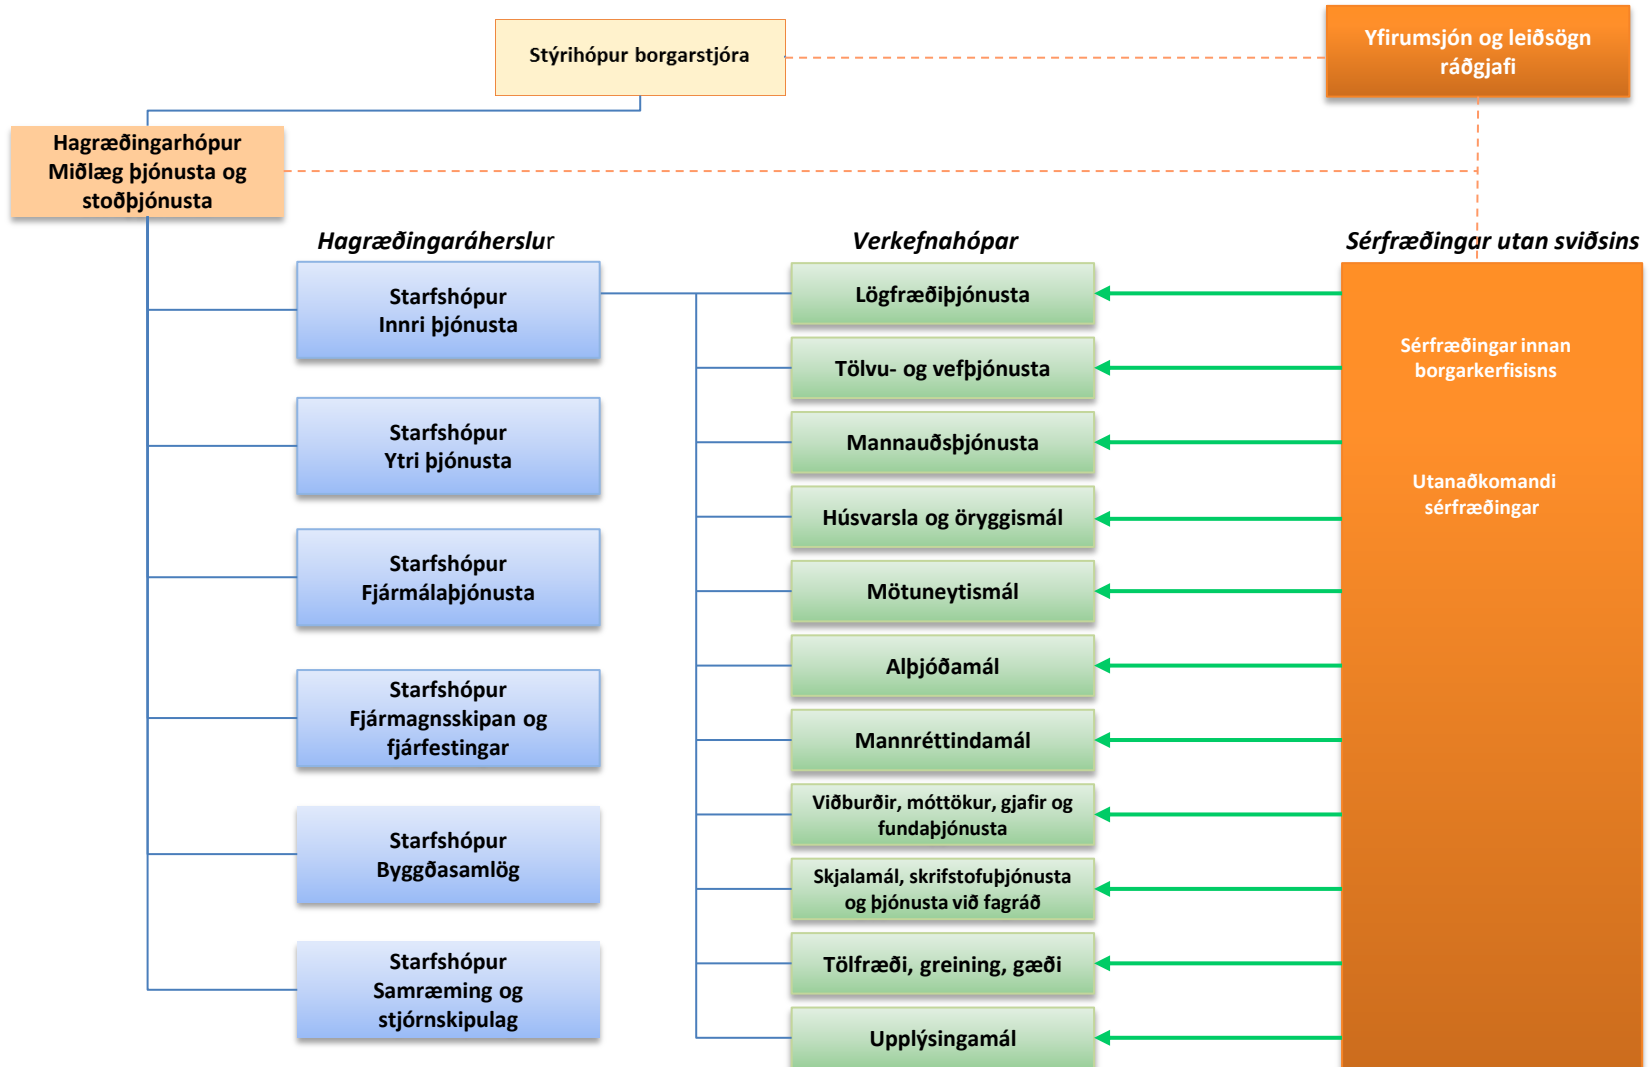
Stýrihópur borgarstjóra

Yfirumsjón og leiðsögn ráðgjafi

Hagræðingarhópur Miðlæg þjónusta og stoðþjónusta

Hagræðingaráherslur

Verkefnahópar

Sérfræðingar utan sviðsins

Starfshópur Innri þjónusta

Starfshópur Ytri þjónusta

Starfshópur Fjármálaþjónusta

Starfshópur Fjármagnsskipan og fjárfestingar

Starfshópur Byggðasamlög

Starfshópur Samræming og stjórnskipulag

Lögfræðiþjónusta

Tölvu- og vefþjónusta

Mannauðsþjónusta

Húsvarsla og öryggismál

Mötuneytismál

Alþjóðamál

Mannréttindamál

Viðburðir, móttökur, gjafir og fundaþjónusta

Skjalamál, skrifstofuþjónusta og þjónusta við fagráð

Tölfræði, greining, gæði

Upplýsingamál

Sérfræðingar innan borgarkerfisins

Utanaðkomandi sérfræðingar